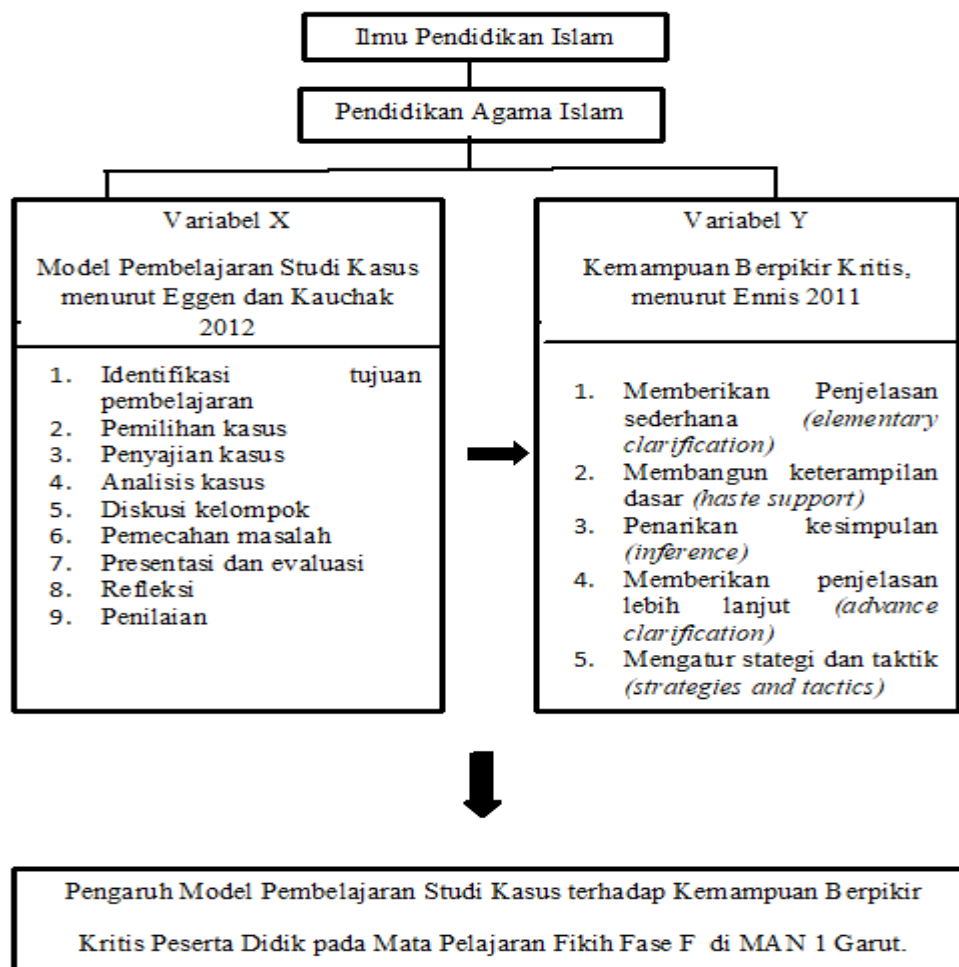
Ilmu Pendidikan Islam

Pendidikan Agama Islam

Variabel X

Model Pembelajaran Studi Kasus menurut Eggen dan Kauchak 2012

1. Identifikasi tujuan pembelajaran
2. Pemilihan kasus
3. Penyajian kasus
4. Analisis kasus
5. Diskusi kelompok
6. Pemecahan masalah
7. Presentasi dan evaluasi
8. Refleksi
9. Penilaian

Variabel Y

Kemampuan Berpikir Kritis, menurut Ennis 2011

1. Memberikan Penjelasan sederhana *(elementary clarification)*
2. Membangun keterampilan dasar *(haste support)*
3. Penarikan kesimpulan *(inference)*
4. Memberikan penjelasan lebih lanjut *(advance clarification)*
5. Mengatur stategi dan taktik *(strategies and tactics)*

Pengaruh Model Pembelajaran Studi Kasus terhadap Kemampuan Berpikir Kritis Peserta Didik pada Mata Pelajaran Fikih Fase F di MAN 1 Garut.